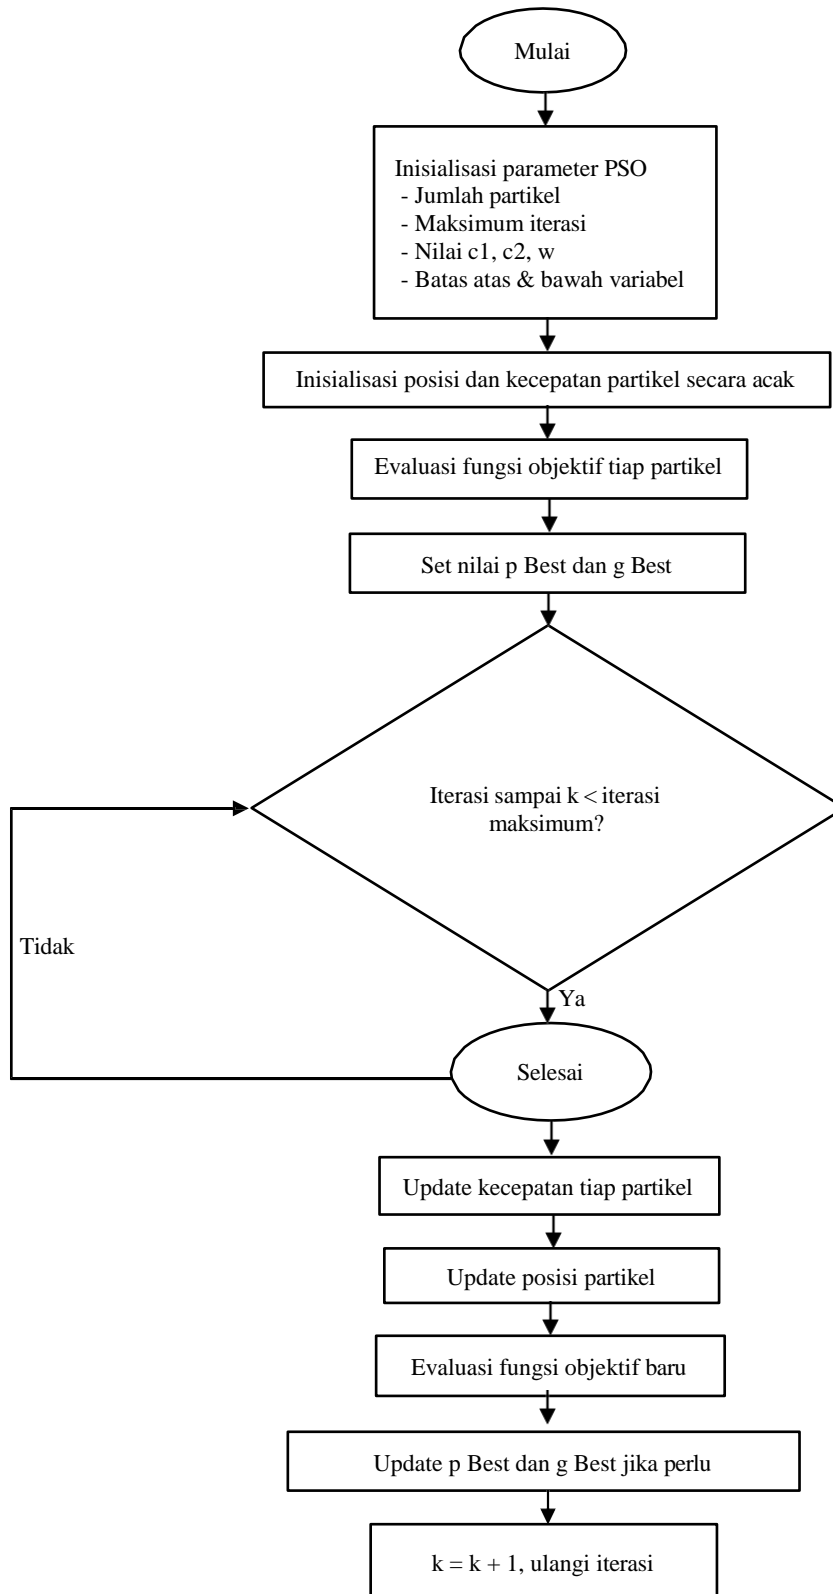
Mulai

Inisialisasi parameter PSO
- Jumlah partikel
- Maksimum iterasi
- Nilai c1, c2, w
- Batas atas & bawah variabel

Inisialisasi posisi dan kecepatan partikel secara acak

Evaluasi fungsi objektif tiap partikel

Set nilai p Best dan g Best

Iterasi sampai k < iterasi maksimum?

Tidak

Ya

Selesai

Update kecepatan tiap partikel

Update posisi partikel

Evaluasi fungsi objektif baru

Update p Best dan g Best jika perlu

k = k + 1, ulangi iterasi